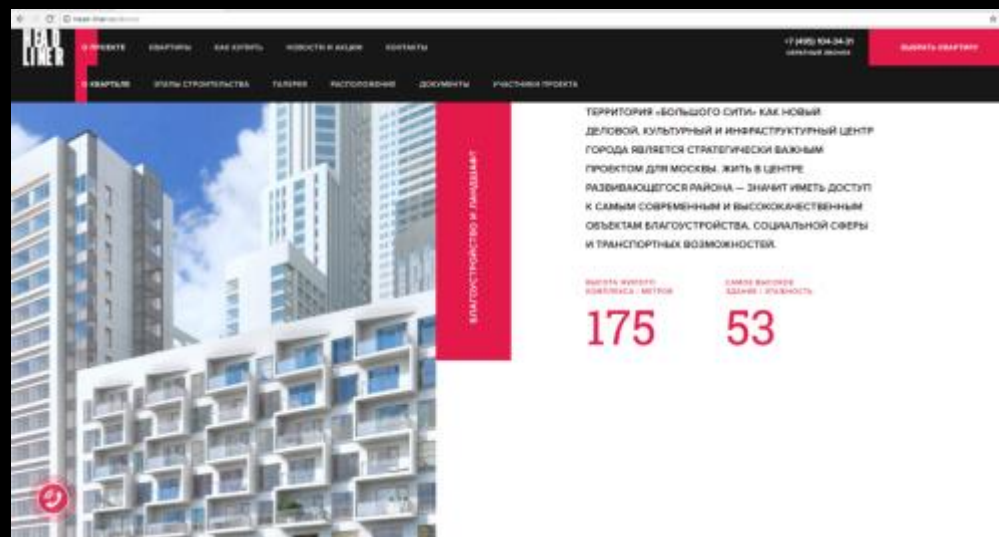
HEAD LINER

О ПРОЕКТЕ КВАРТИРЫ КАК КУПИТЬ НОВОСТИ И АКЦИИ КОНТАКТЫ

+7 (495) 104-34-31
ОБРАТНЫЙ ЗВОНОК

ВЫБРАТЬ КВАРТИРУ

О КВАРТАЛЕ ЭТАПЫ СТРОИТЕЛЬСТВА ГАЛЕРЕЯ РАСПОЛОЖЕНИЕ ДОКУМЕНТЫ УЧАСТНИКИ ПРОЕКТА

БЛАГОУСТРОЙСТВО И ЛАНДШАФТ

ТЕРРИТОРИЯ «БОЛЬШОГО СИТИ» КАК НОВЫЙ ДЕЛОВОЙ, КУЛЬТУРНЫЙ И ИНФРАСТРУКТУРНЫЙ ЦЕНТР ГОРОДА ЯВЛЯЕТСЯ СТРАТЕГИЧЕСКИ ВАЖНЫМ ПРОЕКТОМ ДЛЯ МОСКВЫ. ЖИТЬ В ЦЕНТРЕ РАЗВИВАЮЩЕГОСЯ РАЙОНА — ЗНАЧИТ ИМЕТЬ ДОСТУП К САМЫМ СОВРЕМЕННЫМ И ВЫСОКОКАЧЕСТВЕННЫМ ОБЪЕКТАМ БЛАГОУСТРОЙСТВА, СОЦИАЛЬНОЙ СФЕРЫ И ТРАНСПОРТНЫХ ВОЗМОЖНОСТЕЙ.

ВЫСОТА ЖИЛОГО КОМПЛЕКСА · МЕТРОВ
175

САМОЕ ВЫСОКОЕ ЗДАНИЕ · ЭТАЖНОСТЬ
53